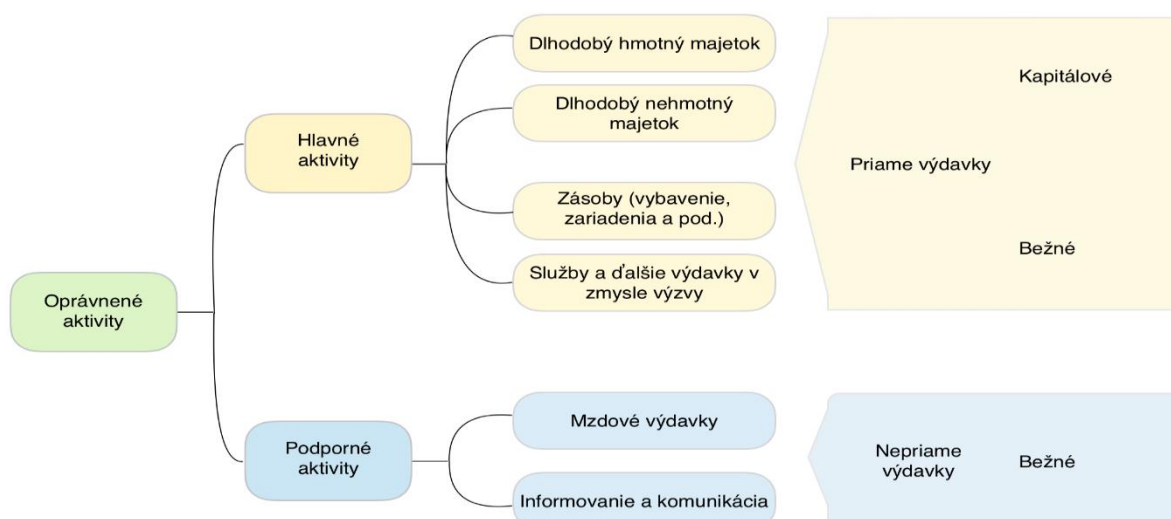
Oprávnené aktivity

Hlavné aktivity

Dlhodobý hmotný majetok

Dlhodobý nehmotný majetok

Zásoby (vybavenie, zariadenia a pod.)

Služby a ďalšie výdavky v zmysle výzvy

Priame výdavky

Kapitálové

Bežné

Podporné aktivity

Mzdové výdavky

Informovanie a komunikácia

Nepriame výdavky

Bežné